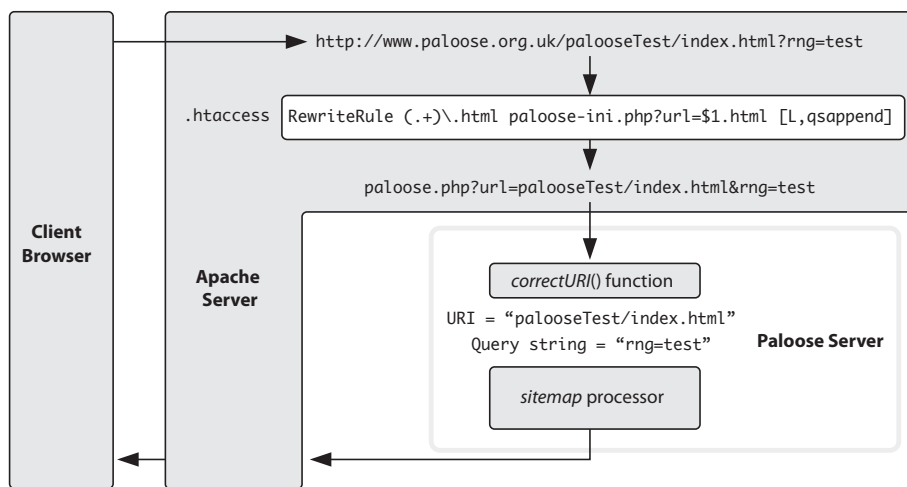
Client Browser

http://www.paloose.org.uk/palooseTest/index.html?rng=test

.htaccess

RewriteRule (.+)\.html paloose-ini.php?url=$1.html [L,qsappend]

paloose.php?url=palooseTest/index.html&rng=test

Apache Server

correctURI() function

URI = “palooseTest/index.html”

Query string = “rng=test”

Paloose Server

sitemap processor